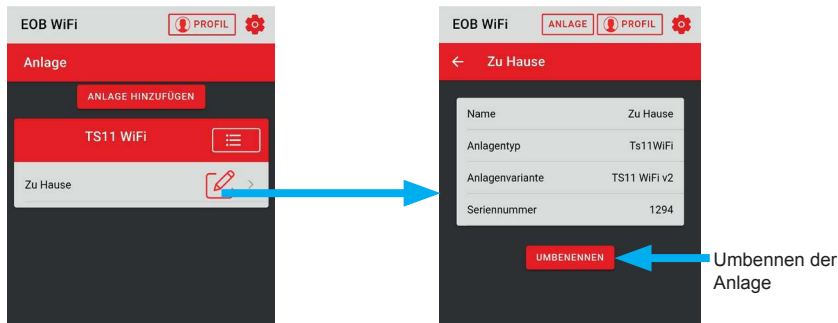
EOB WiFi
PROFIL

Anlage

ANLAGE HINZUFÜGEN

TS11 WiFi

Zu Hause

EOB WiFi
ANLAGE
PROFIL

Zu Hause

| Name | Zu Hause |
|---|---|
| Anlagentyp | Ts11WiFi |
| Anlagenvariante | TS11 WiFi v2 |
| Seriennummer | 1294 |

UMBENENNEN

Umbennen der Anlage